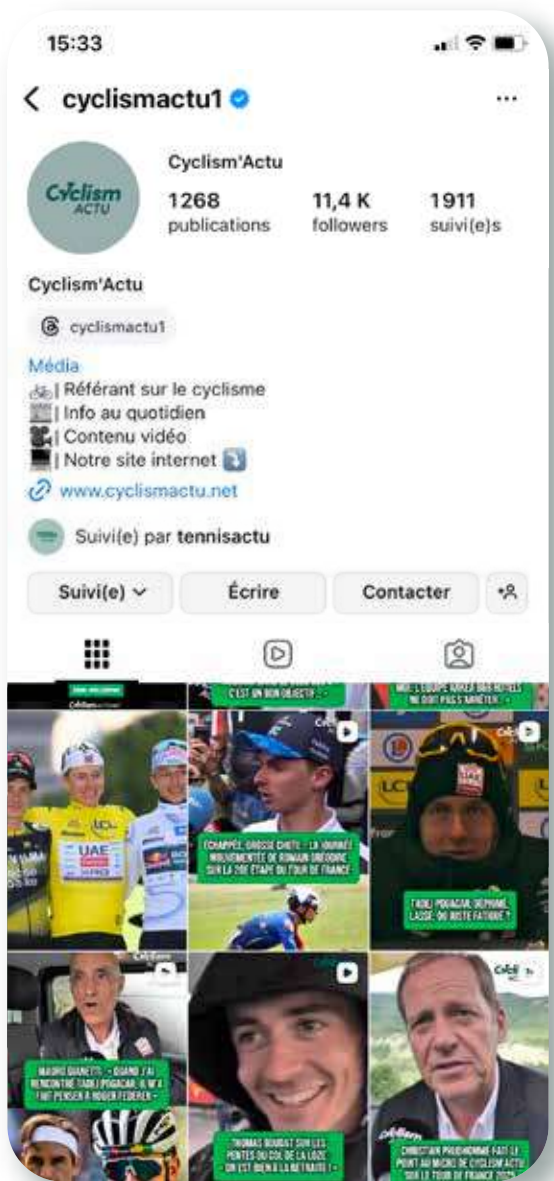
15:33

cyclismactu1

Cyclism ACTU

Cyclism'Actu

1268 publications

11,4 K followers

1911 suivi(e)s

Cyclism'Actu

cyclismactu1

Média
| Référant sur le cyclisme
| Info au quotidien
| Contenu vidéo
| Notre site internet

www.cyclismactu.net

Suivi(e) par tennisactu

Suivi(e)

Écrire

Contacter

C'EST UN BON OBJECTIF

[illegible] NE DOIT PAS S'ARRÊTER

ÉCHAPPÉE, GROSSE CHUTE : LA JOURNÉE MOUVEMENTÉE DE ROMAIN GRÉGOIRE SUR LA 20E ÉTAPE DU TOUR DE FRANCE

TADEJ POGACAR, DÉPRIMÉ, LASSÉ OU JUSTE FATIGUÉ ?

MAURO GIANETTI : « QUAND J'AI RENCONTRÉ TADEJ POGACAR, IL M'A FAIT PENSER À ROGER FEDERER »

THOMAS BOUDAT SUR LES PENTES DU COL DE LA LOZE : « ON EST BIEN À LA RETRAITE ! »

CHRISTIAN PRUDHOMME FAIT LE POINT AU MICRO DE CYCLISM'ACTU SUR LE TOUR DE FRANCE 2025